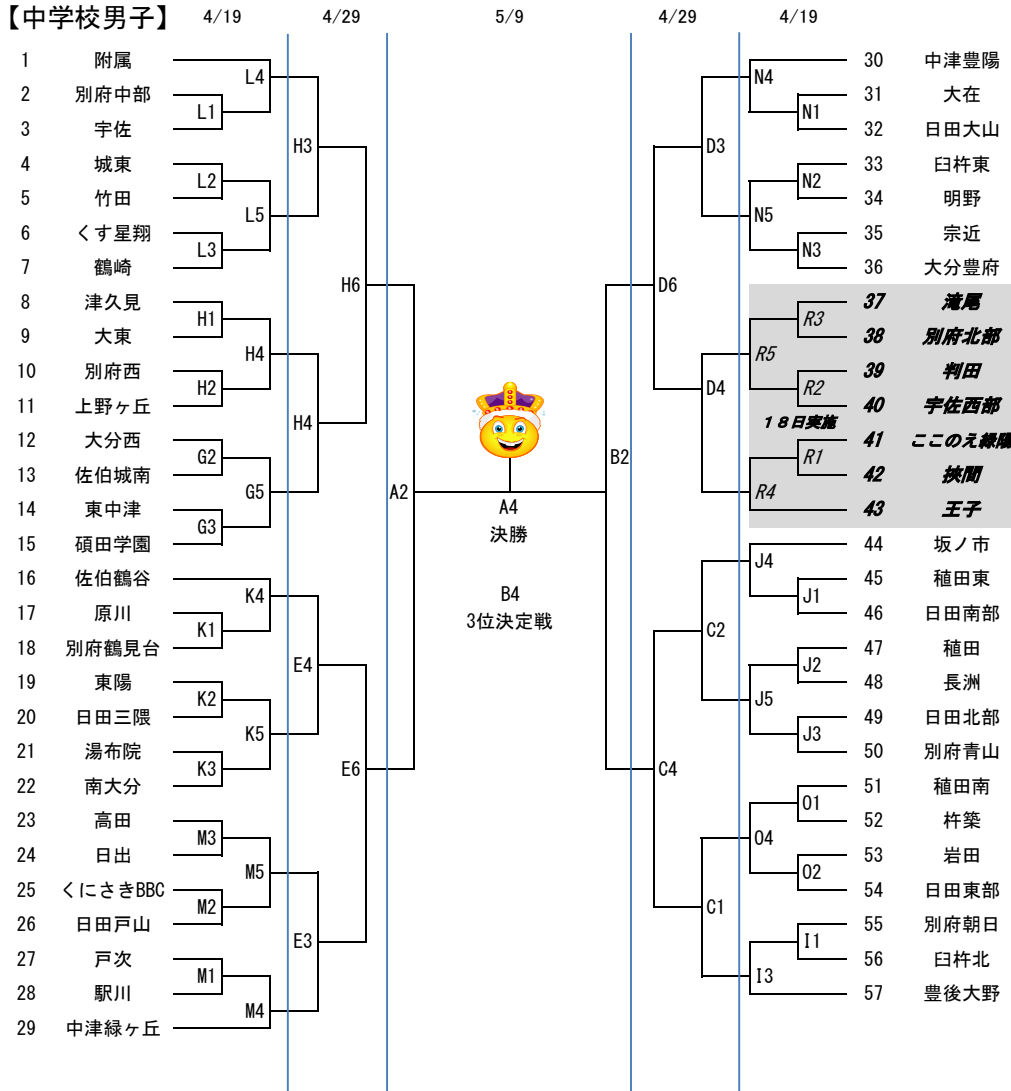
【中学校男子】 4/19 4/29 5/9 4/29 4/19

1 附属
2 別府中部
3 宇佐
4 城東
5 竹田
6 くす星翔
7 鶴崎
8 津久見
9 大東
10 別府西
11 上野ヶ丘
12 大分西
13 佐伯城南
14 東中津
15 碩田学園
16 佐伯鶴谷
17 原川
18 別府鶴見台
19 東陽
20 日田三隈
21 湯布院
22 南大分
23 高田
24 日出
25 くにさきBBC
26 日田戸山
27 戸次
28 駅川
29 中津緑ヶ丘

L4 L1 L2 L5 L3 H1 H4 H2 G2 G5 G3 K4 K1 K2 K5 K3 M3 M5 M2 M1 M4
H3 H6 H4 E4 E6 E3
A2

A4
決勝

B4
3位決定戦

B2
D6 D3 D4 C2 C4 C1
N4 N1 N2 N5 N3 R3 R5 R2 R1 R4 J4 J1 J2 J5 J3 O1 O4 O2 I1 I3

１８日実施

30 中津豊陽
31 大在
32 日田大山
33 臼杵東
34 明野
35 宗近
36 大分豊府
37 滝尾
38 別府北部
39 判田
40 宇佐西部
41 ここのえ緑陽
42 挟間
43 王子
44 坂ノ市
45 植田東
46 日田南部
47 植田
48 長洲
49 日田北部
50 別府青山
51 植田南
52 杵築
53 岩田
54 日田東部
55 別府朝日
56 臼杵北
57 豊後大野